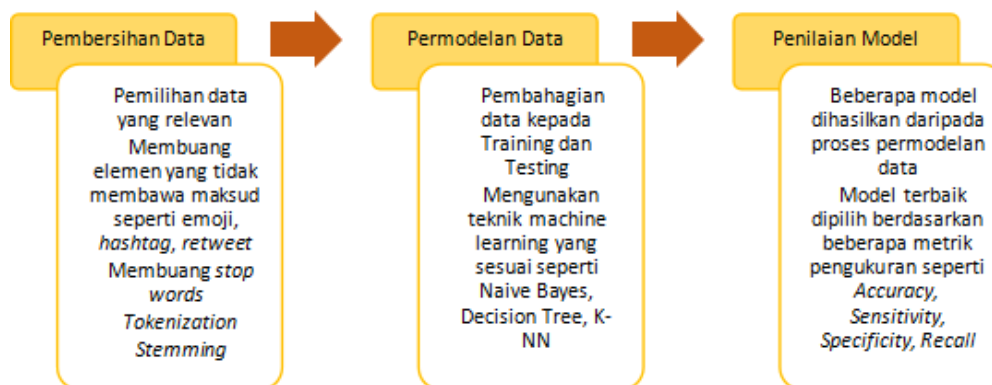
Pembersihan Data

Pemilihan data yang relevan

Membuang elemen yang tidak membawa maksud seperti emoji, *hashtag*, *retweet*

Membuang *stop words*

*Tokenization*

*Stemming*

Permodelan Data

Pembahagian data kepada Training dan Testing

Mengunakan teknik machine learning yang sesuai seperti Naive Bayes, Decision Tree, K-NN

Penilaian Model

Beberapa model dihasilkan daripada proses permodelan data

Model terbaik dipilih berdasarkan beberapa metrik pengukuran seperti *Accuracy*, *Sensitivity*, *Specificity*, *Recall*